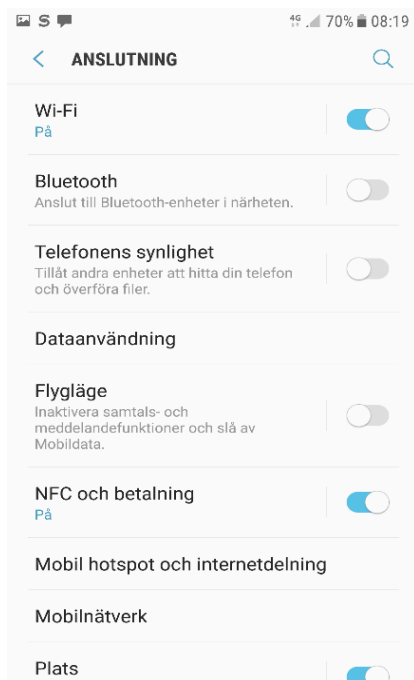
S 4G 70% 08:19

ANSLUTNING

Wi-Fi
På

Bluetooth
Anslut till Bluetooth-enheter i närheten.

Telefonens synlighet
Tillåt andra enheter att hitta din telefon och överföra filer.

Dataanvändning

Flygläge
Inaktivera samtals- och meddelandefunktioner och slå av Mobildata.

NFC och betalning
På

Mobil hotspot och internetdelning

Mobilnätverk

Plats